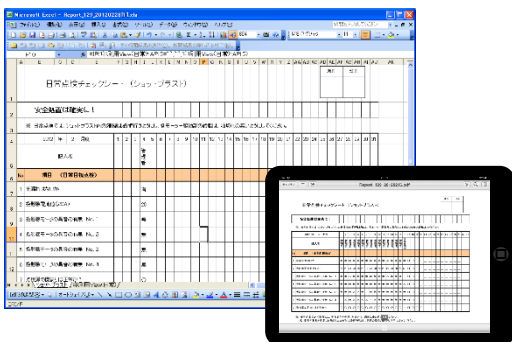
Microsoft Excel - Report_129_20120228T1.xls

日常点検チェックシート（ショットブラスト）

安全装置は確実に！

2012 年 2 月度

記入者

No. 項目 （日常点検点検）

1

2

3 各駆動モータの異音の有無 No. 1

4 各駆動モータの異音の有無 No. 2

5 各駆動モータの異音の有無 No. 3

6 各駆動モータの異音の有無 No. 4

7

Report_129_20120228T1.pdf

日常点検チェックシート（ショットブラスト）

安全装置は確実に！

記入者